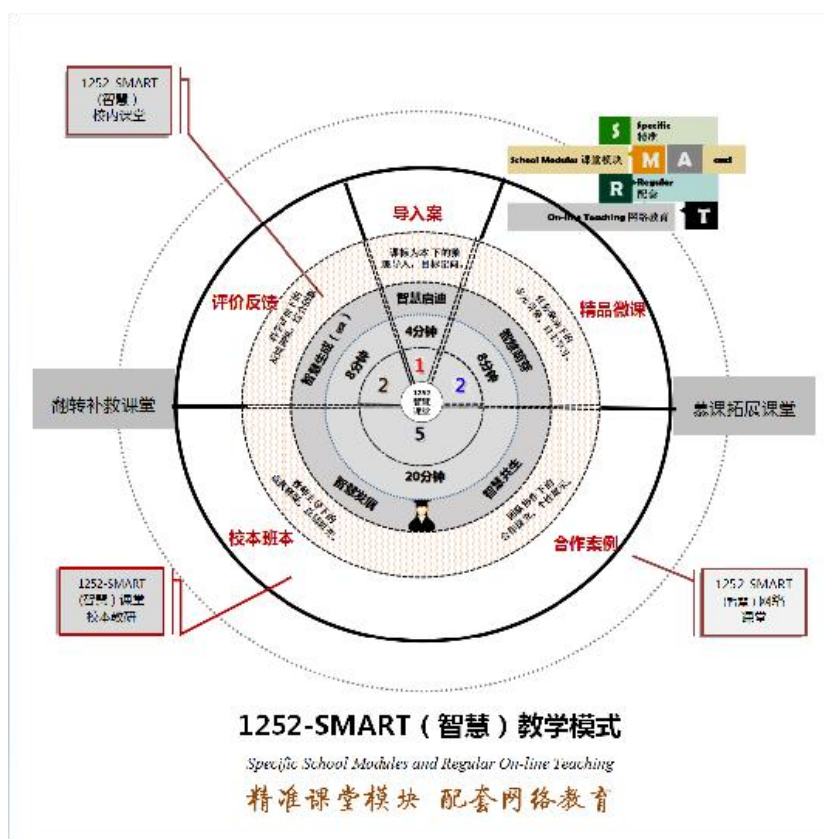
1252-SMART（智慧）校内课堂

S Specific 精准

School Modules 课堂模块 M A and

R Regular 配套

On-line Teaching 网络教育 T

导入案

课标为本 下的激趣导入、目标出示。

评价反馈

精品微课

智慧启迪

4分钟

1

2

8分钟

智慧生成

8分钟

智慧碰撞

2

1252 智慧 课堂

5

20分钟

智慧发展

智慧共生

翻转补救课堂

慕课拓展课堂

校本班本

合作案例

1252-SMART（智慧）课堂 校本教研

1252-SMART（智慧）网络 课堂

1252-SMART（智慧）教学模式

Specific School Modules and Regular On-line Teaching

精准课堂模块 配套网络教育